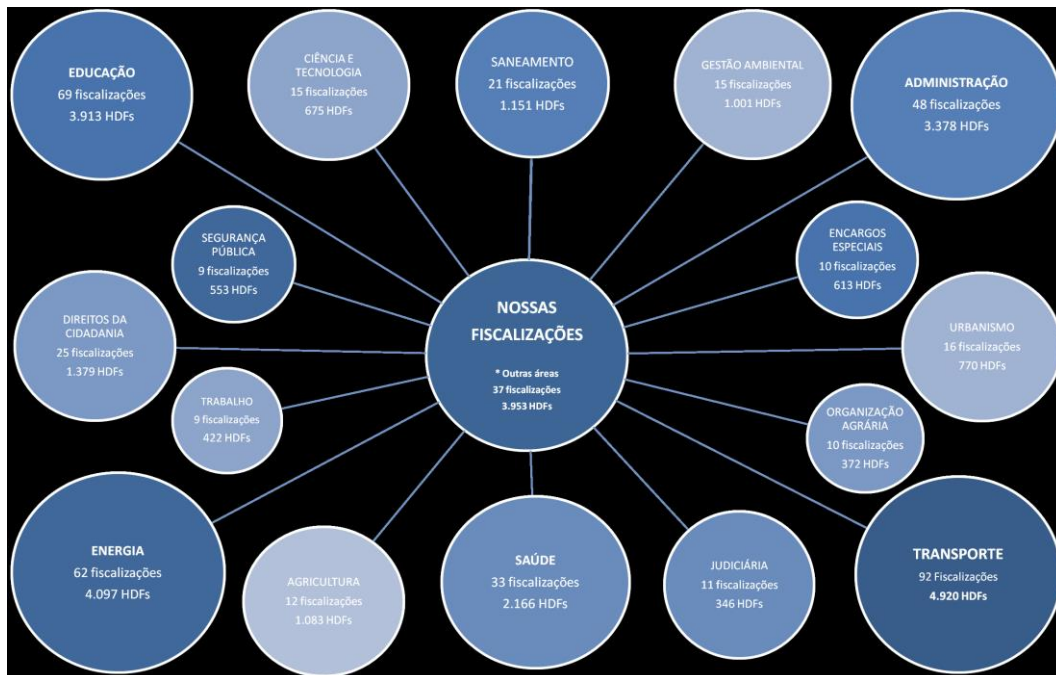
EDUCAÇÃO
69 fiscalizações
3.913 HDFs

CIÊNCIA E TECNOLOGIA
15 fiscalizações
675 HDFs

SANEAMENTO
21 fiscalizações
1.151 HDFs

GESTÃO AMBIENTAL
15 fiscalizações
1.001 HDFs

ADMINISTRAÇÃO
48 fiscalizações
3.378 HDFs

SEGURANÇA PÚBLICA
9 fiscalizações
553 HDFs

ENCARGOS ESPECIAIS
10 fiscalizações
613 HDFs

DIREITOS DA CIDADANIA
25 fiscalizações
1.379 HDFs

NOSSAS FISCALIZAÇÕES
* Outras áreas
37 fiscalizações
3.953 HDFs

URBANISMO
16 fiscalizações
770 HDFs

TRABALHO
9 fiscalizações
422 HDFs

ORGANIZAÇÃO AGRÁRIA
10 fiscalizações
372 HDFs

ENERGIA
62 fiscalizações
4.097 HDFs

AGRICULTURA
12 fiscalizações
1.083 HDFs

SAÚDE
33 fiscalizações
2.166 HDFs

JUDICIÁRIA
11 fiscalizações
346 HDFs

TRANSPORTE
92 Fiscalizações
4.920 HDFs